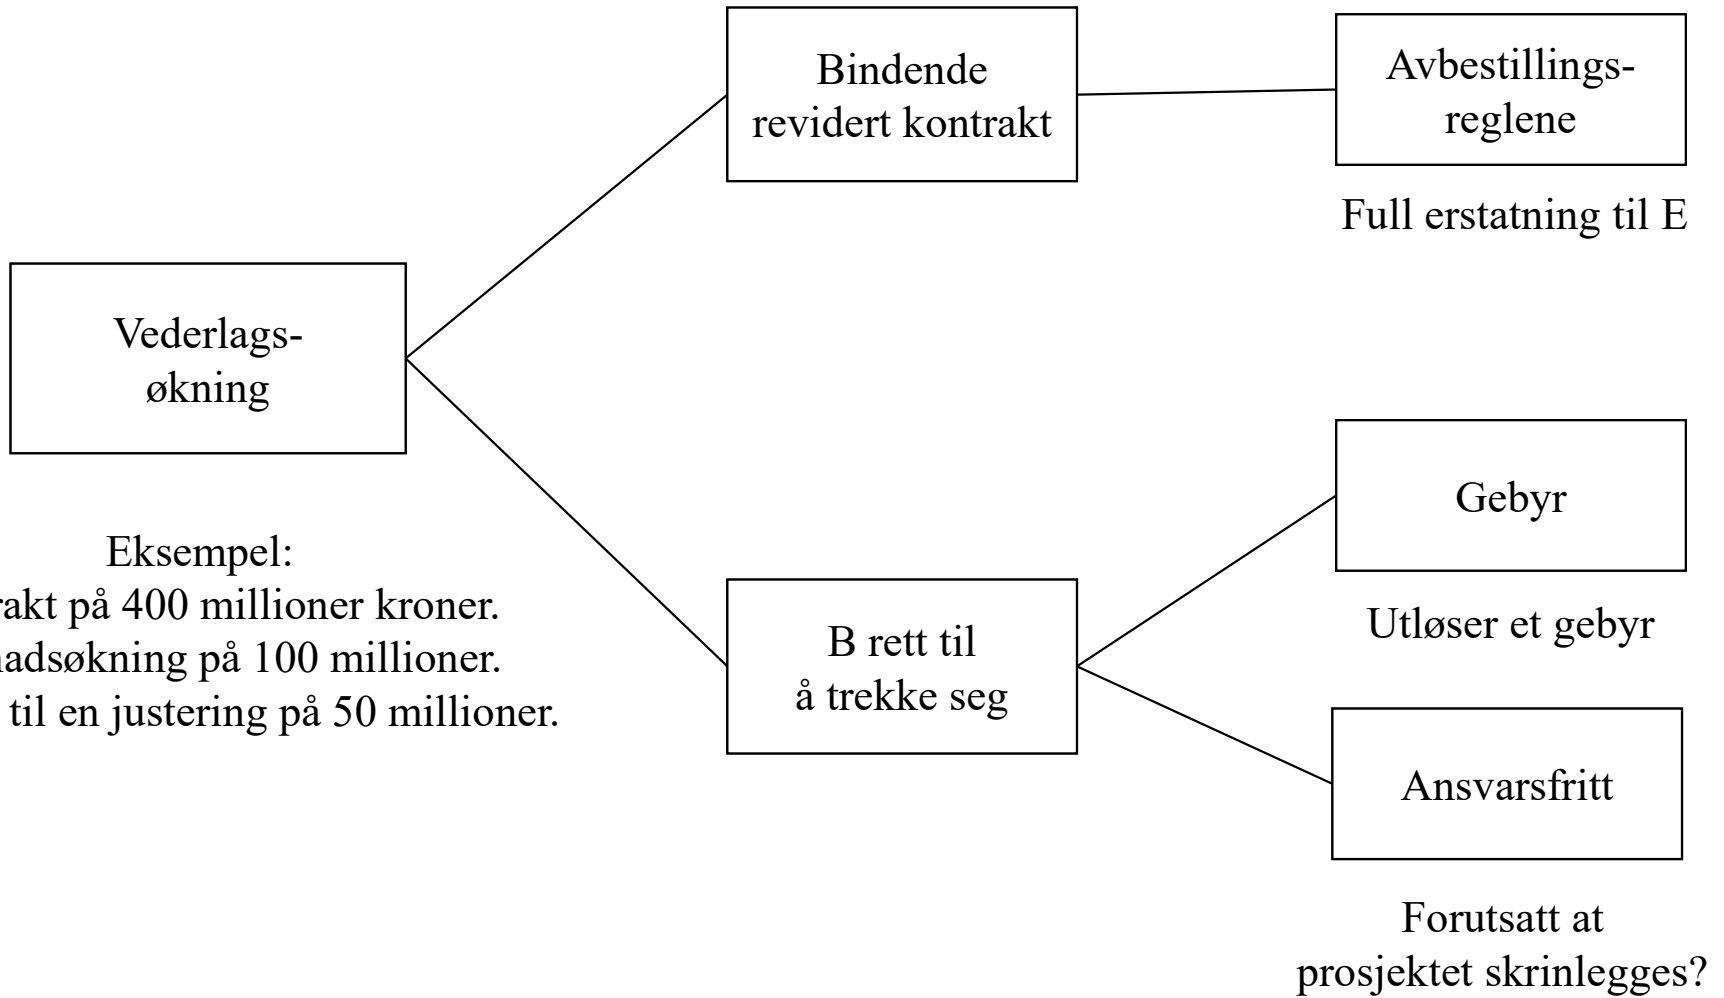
Bindende revidert kontrakt

Avbestillingsreglene

Full erstatning til E

Vederlagsøkning

Eksempel:
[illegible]rakt på 400 millioner kroner.
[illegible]adsøkning på 100 millioner.
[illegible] til en justering på 50 millioner.

Gebyr

Utløser et gebyr

B rett til å trekke seg

Ansvarsfritt

Forutsatt at prosjektet skrinlegges?